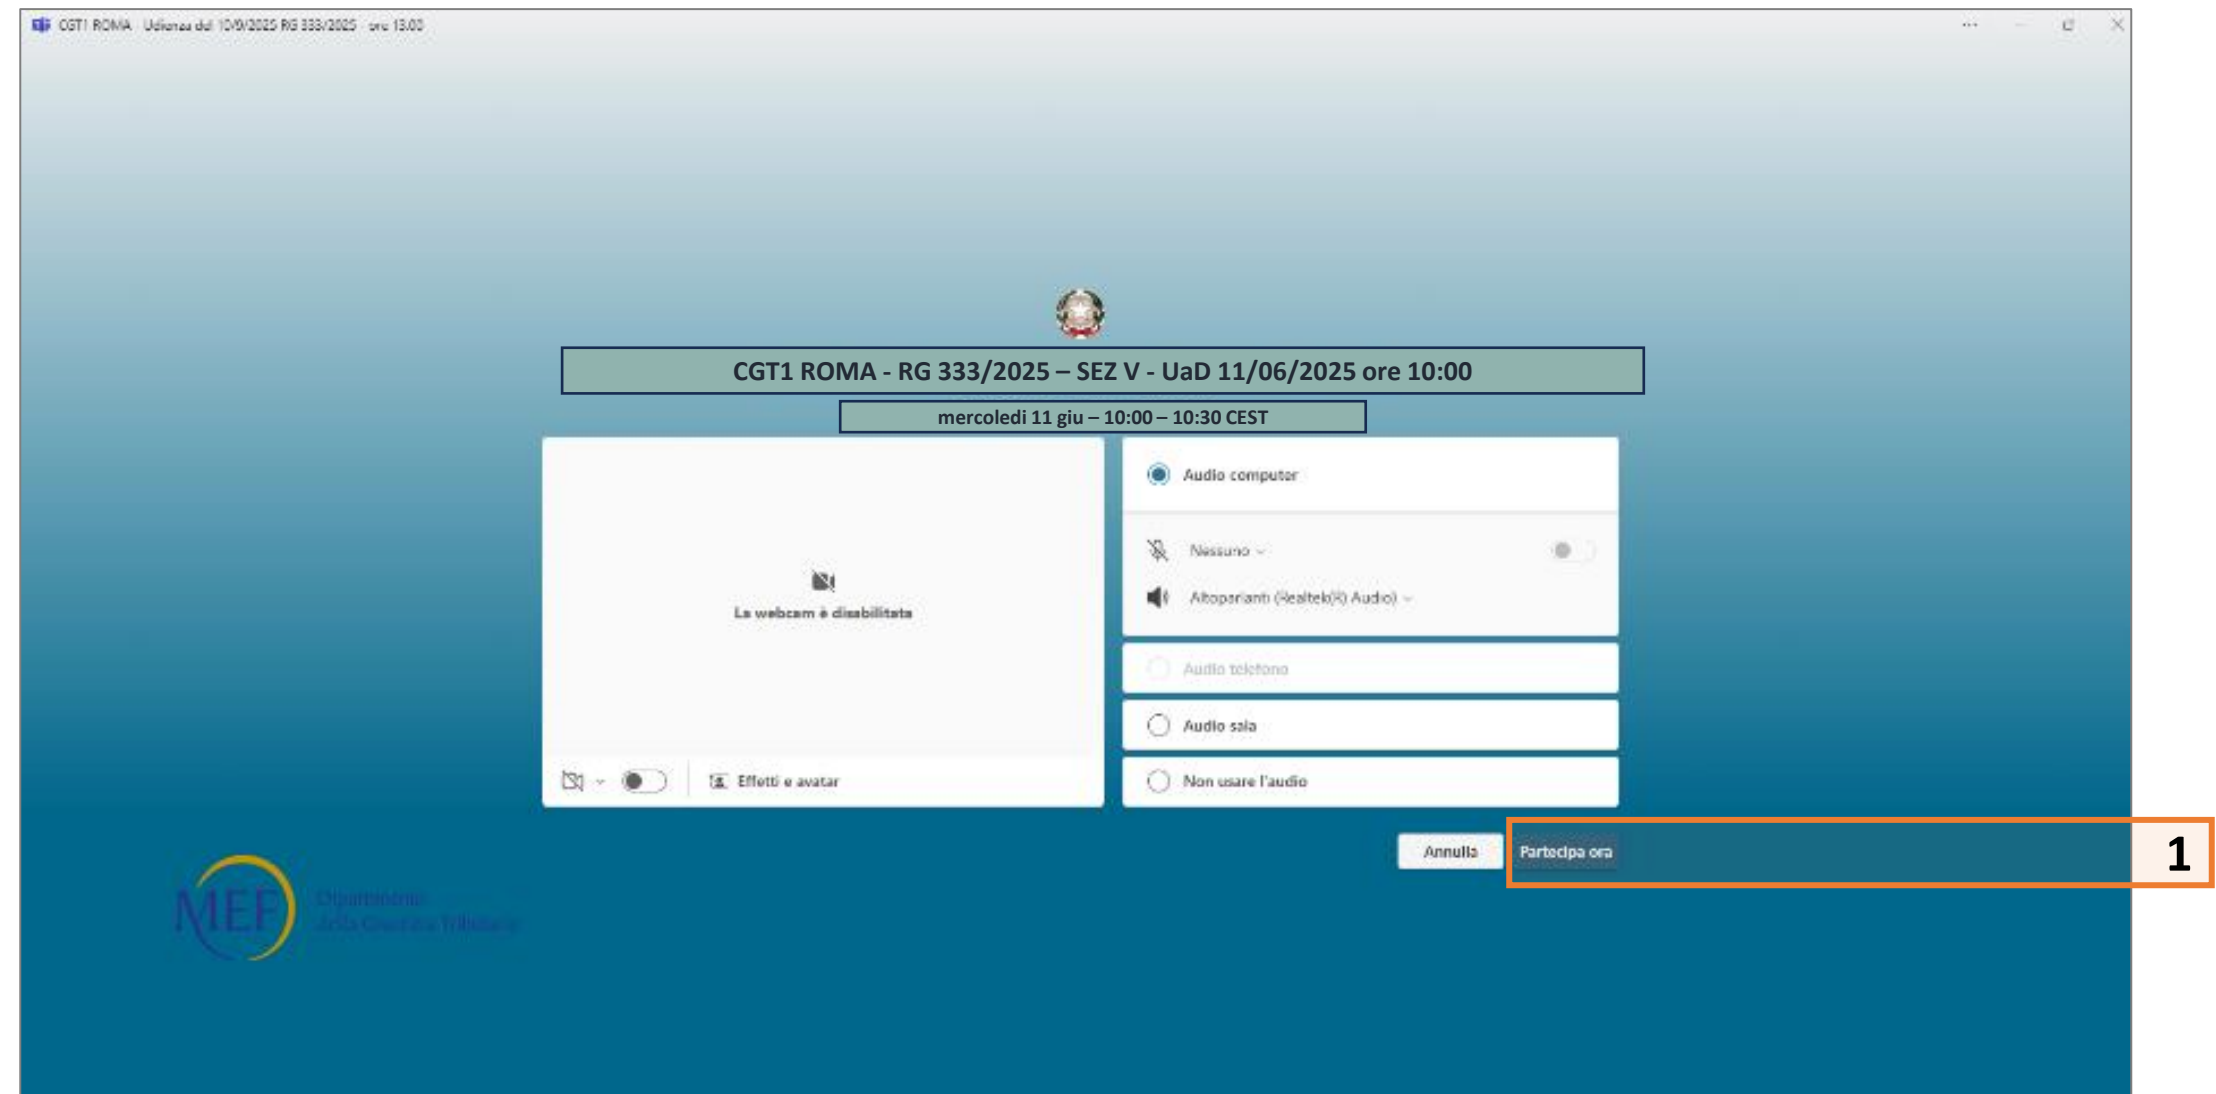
CGT1 ROMA Udienza del 10/9/2025 RG 333/2025 ore 13.00

CGT1 ROMA - RG 333/2025 – SEZ V - UaD 11/06/2025 ore 10:00

mercoledì 11 giu – 10:00 – 10:30 CEST

La webcam è disabilitata

Effetti e avatar

Audio computer

Nessuno

Altoparlanti (Realtek(R) Audio)

Audio telefono

Audio sala

Non usare l'audio

Annulla

Partecipa ora

1

MEF Dipartimento della Giustizia Tributaria